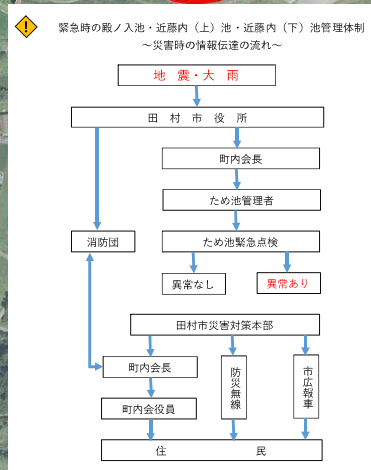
緊急時の殿ノ入池・近藤内（上）池・近藤内（下）池管理体制
～災害時の情報伝達の流れ～

地　震・大　雨

田　村　市　役　所

町内会長

ため池管理者

消防団

ため池緊急点検

異常なし

異常あり

田村市災害対策本部

町内会長

防災無線

市広報車

町内会役員

住　　　　民